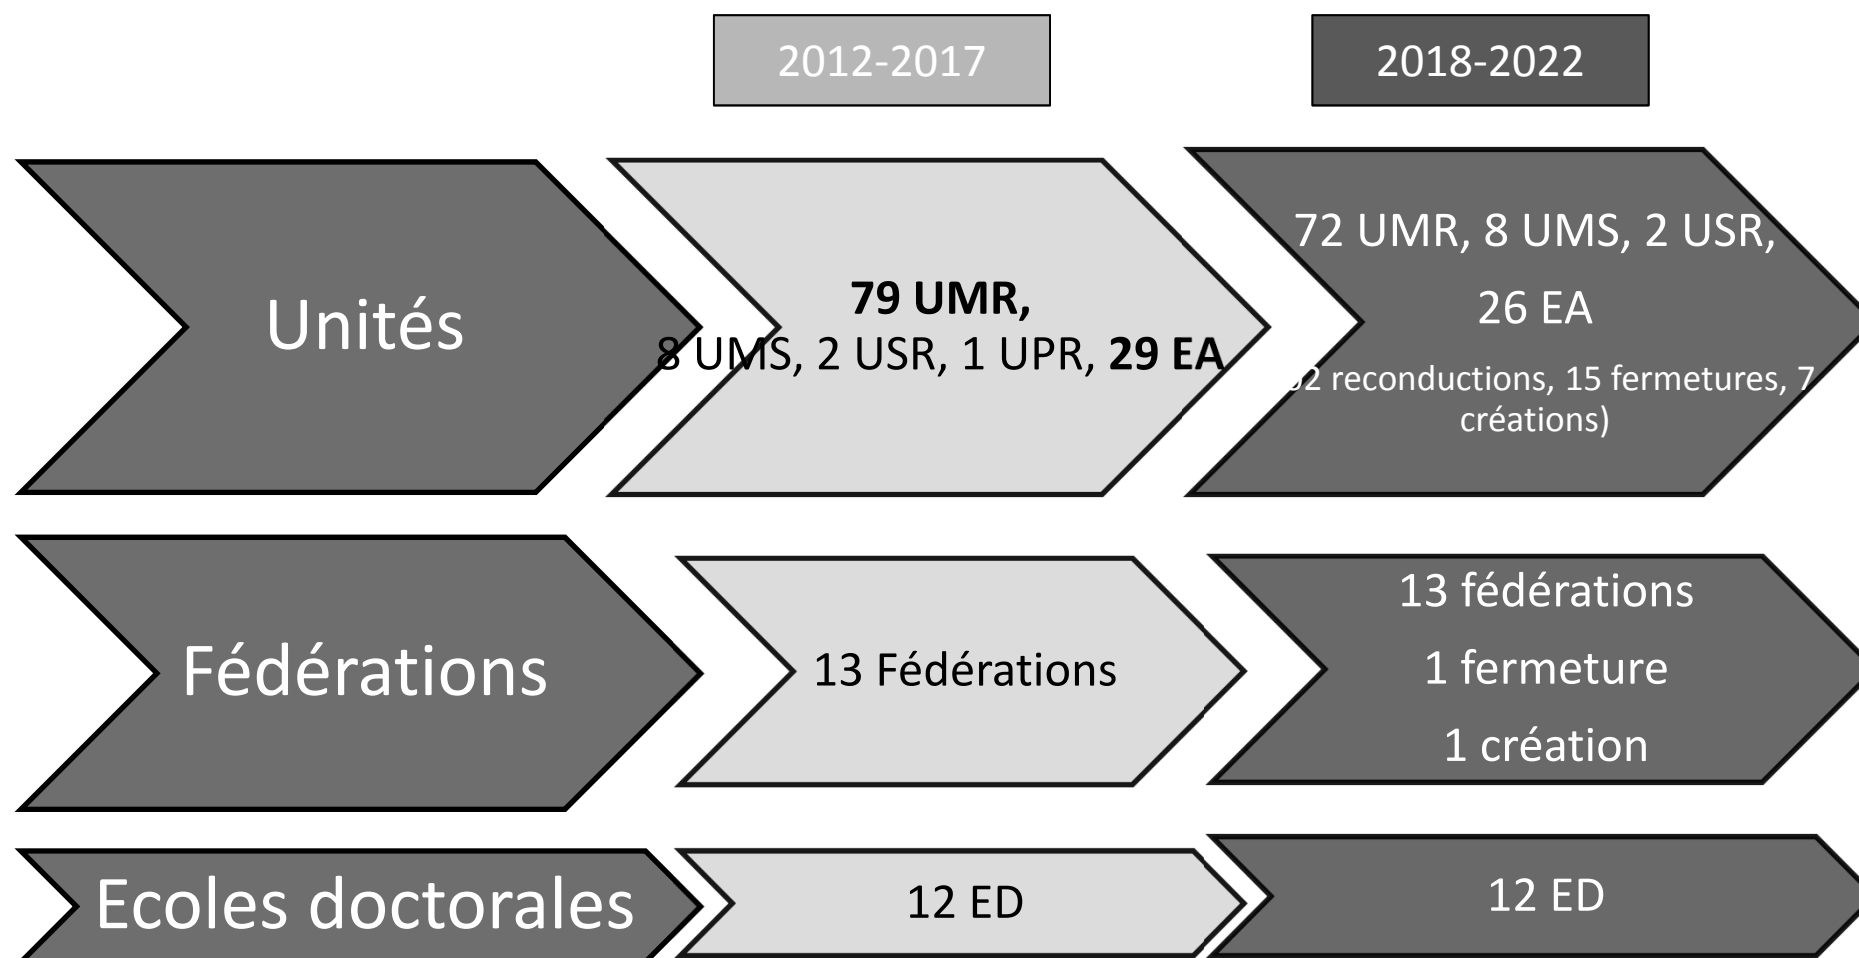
2012-2017

2018-2022

Unités

**79 UMR,**
8 UMS, 2 USR, 1 UPR, **29 EA**

72 UMR, 8 UMS, 2 USR,
26 EA
([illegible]2 reconductions, 15 fermetures, 7 créations)

Fédérations

13 Fédérations

13 fédérations
1 fermeture
1 création

Ecoles doctorales

12 ED

12 ED